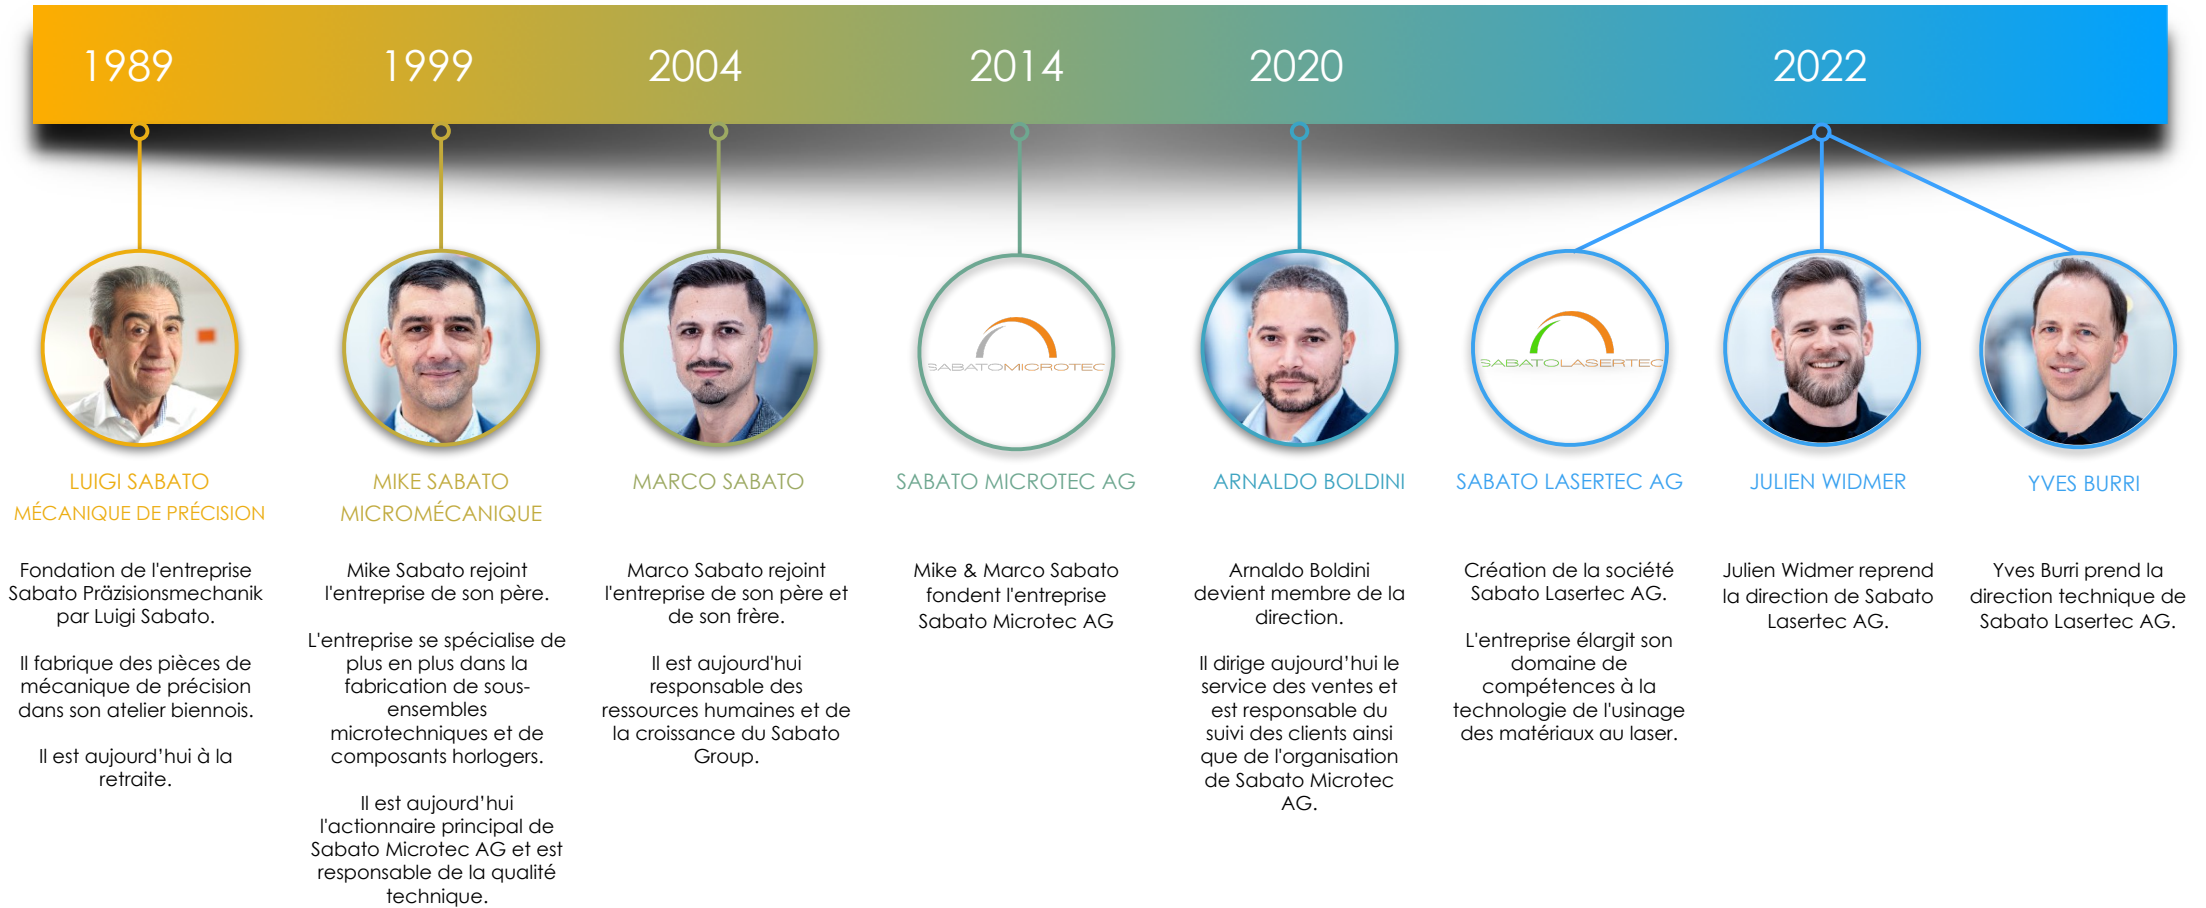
1989

1999

2004

2014

2020

2022

SABATOMICROTEC

SABATOLASERTEC

LUIGI SABATO
MÉCANIQUE DE PRÉCISION

Fondation de l'entreprise Sabato Präzisionsmechanik par Luigi Sabato.

Il fabrique des pièces de mécanique de précision dans son atelier biennois.

Il est aujourd'hui à la retraite.

MIKE SABATO
MICROMÉCANIQUE

Mike Sabato rejoint l'entreprise de son père.

L'entreprise se spécialise de plus en plus dans la fabrication de sous-ensembles microtechniques et de composants horlogers.

Il est aujourd'hui l'actionnaire principal de Sabato Microtec AG et est responsable de la qualité technique.

MARCO SABATO

Marco Sabato rejoint l'entreprise de son père et de son frère.

Il est aujourd'hui responsable des ressources humaines et de la croissance du Sabato Group.

SABATO MICROTEC AG

Mike & Marco Sabato fondent l'entreprise Sabato Microtec AG

ARNALDO BOLDINI

Arnaldo Boldini devient membre de la direction.

Il dirige aujourd'hui le service des ventes et est responsable du suivi des clients ainsi que de l'organisation de Sabato Microtec AG.

SABATO LASERTEC AG

Création de la société Sabato Lasertec AG.

L'entreprise élargit son domaine de compétences à la technologie de l'usinage des matériaux au laser.

JULIEN WIDMER

Julien Widmer reprend la direction de Sabato Lasertec AG.

YVES BURRI

Yves Burri prend la direction technique de Sabato Lasertec AG.